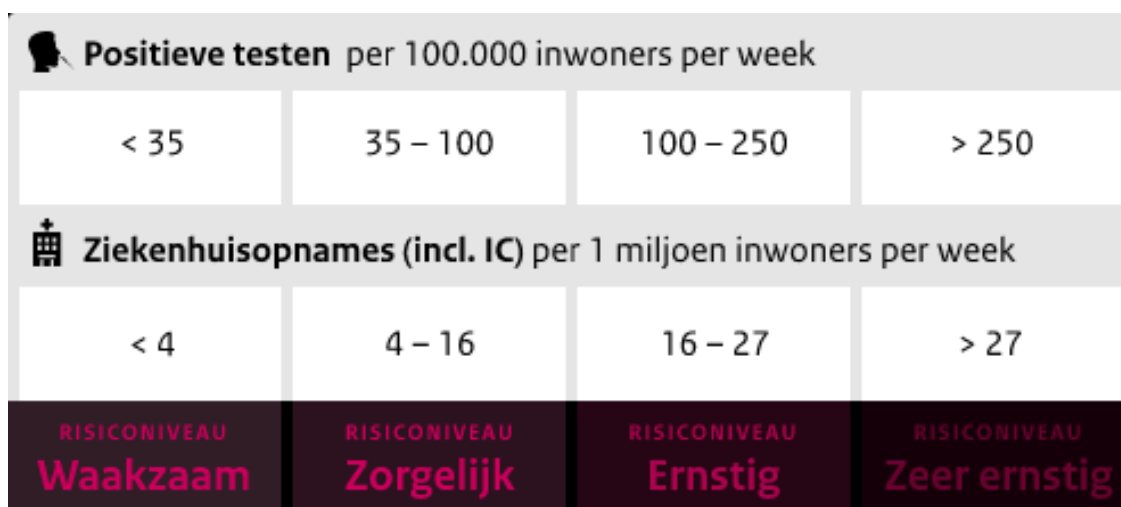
**Positieve testen** per 100.000 inwoners per week

| < 35 | 35 – 100 | 100 – 250 | > 250 |
|---|---|---|---|

**Ziekenhuisopnames (incl. IC)** per 1 miljoen inwoners per week

| < 4 | 4 – 16 | 16 – 27 | > 27 |
|---|---|---|---|
| RISICONIVEAU Waakzaam | RISICONIVEAU Zorgelijk | RISICONIVEAU Ernstig | RISICONIVEAU Zeer ernstig |